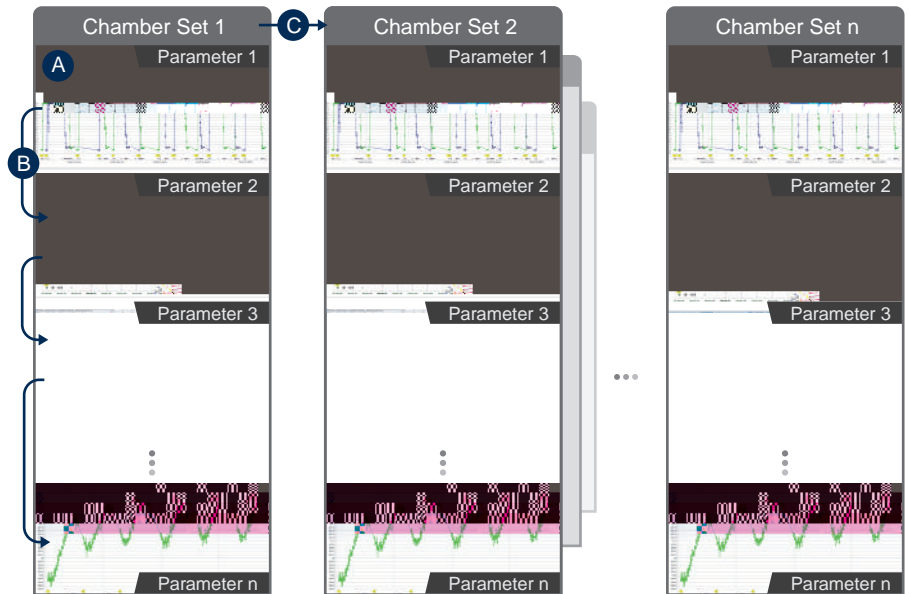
Chamber Set 1

C

Chamber Set 2

Chamber Set n

A

Parameter 1

Parameter 1

Parameter 1

B

Parameter 2

Parameter 2

Parameter 2

Parameter 3

Parameter 3

Parameter 3

Parameter n

Parameter n

Parameter n